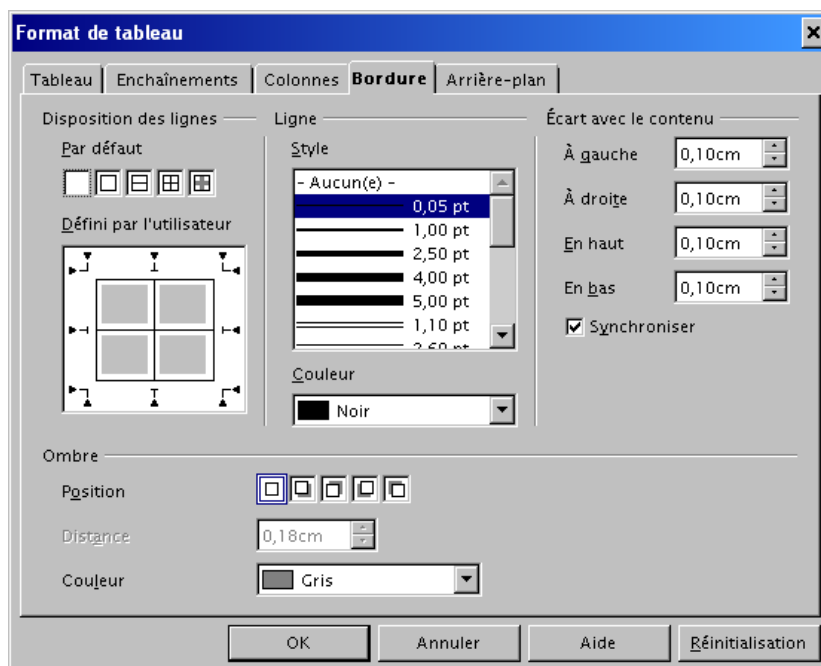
Format de tableau

Tableau | Enchaînements | Colonnes | Bordure | Arrière-plan

Disposition des lignes

Par défaut

Défini par l'utilisateur

Ligne

Style

- Aucun(e) -
0,05 pt
1,00 pt
2,50 pt
4,00 pt
5,00 pt
1,10 pt
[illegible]

Couleur

Noir

Écart avec le contenu

À gauche 0,10cm

À droite 0,10cm

En haut 0,10cm

En bas 0,10cm

Synchroniser

Ombre

Position

Distance 0,18cm

Couleur Gris

OK | Annuler | Aide | Réinitialisation